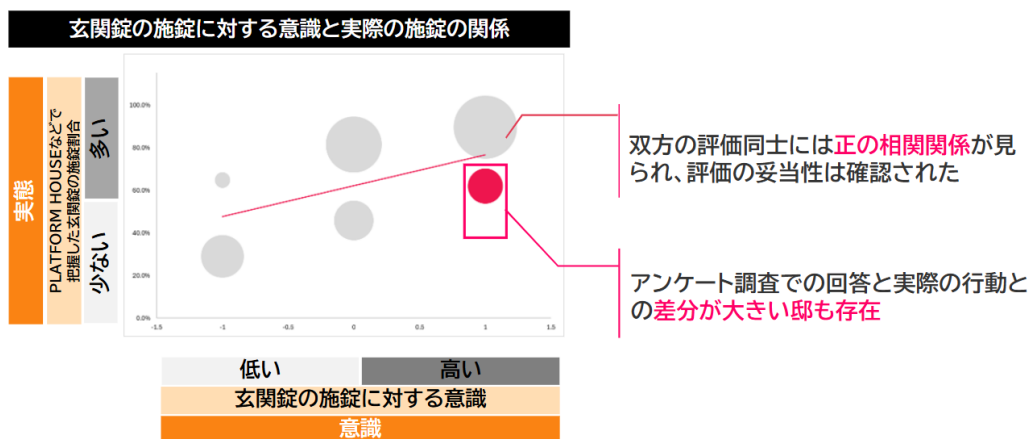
玄関錠の施錠に対する意識と実際の施錠の関係

実態

PLATFORM HOUSEなどで把握した玄関錠の施錠割合

多い

少ない

100.0%
80.0%
60.0%
40.0%
20.0%
0.0%

-1.5
-1
-0.5
0
0.5
1
1.5

双方の評価同士には正の相関関係が見られ、評価の妥当性は確認された

アンケート調査での回答と実際の行動との差分が大きい邸も存在

低い
高い
玄関錠の施錠に対する意識
意識